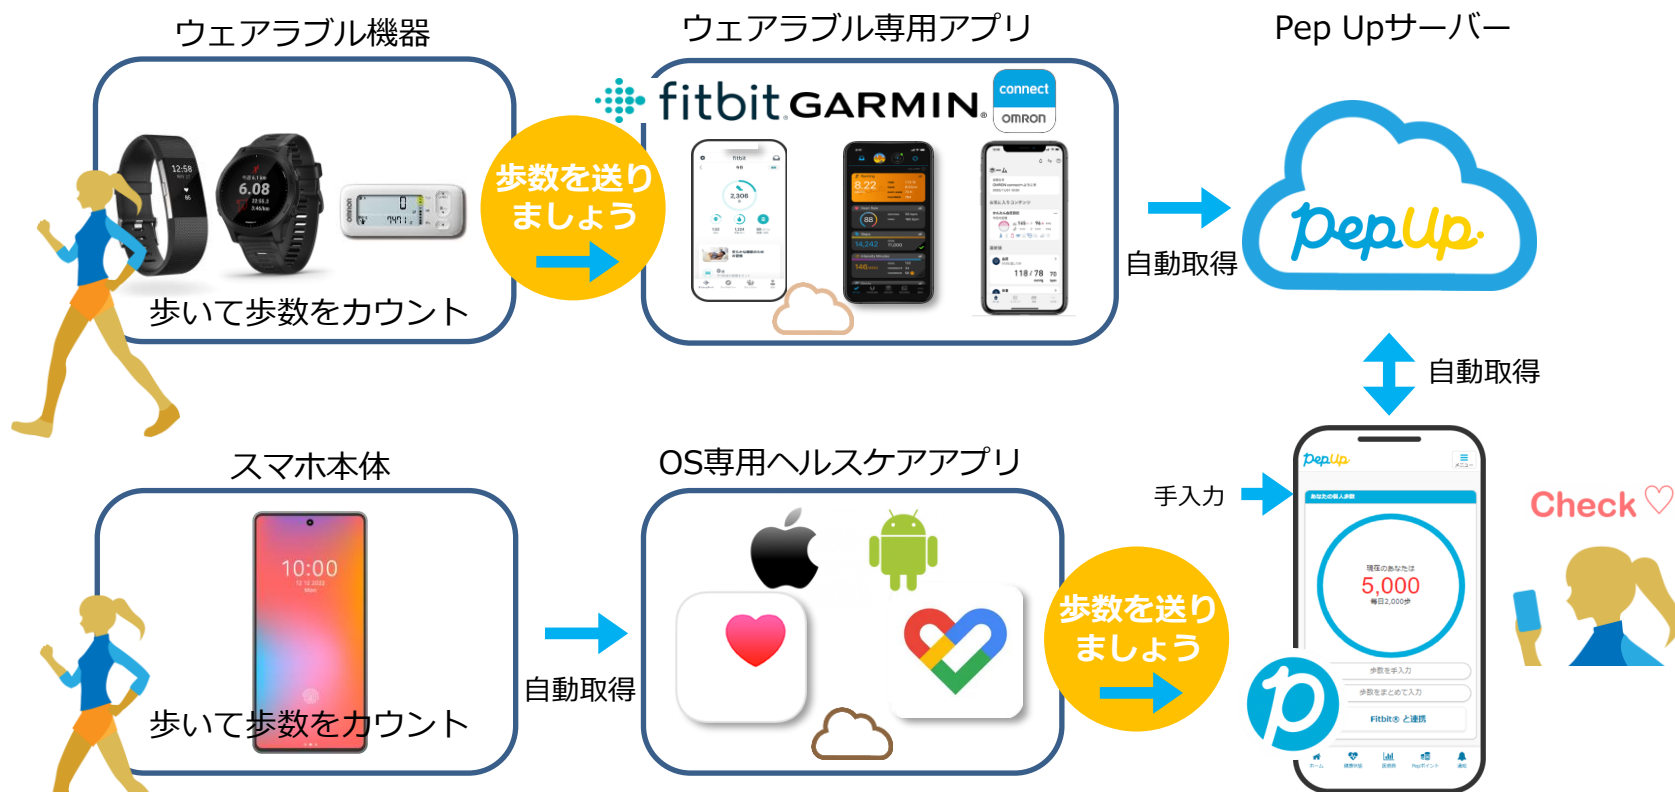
ウェアラブル機器

ウェアラブル専用アプリ

Pep Upサーバー

fitbit GARMIN connect OMRON

歩数を送りましょう

歩いて歩数をカウント

自動取得

PepUp

自動取得

スマホ本体

OS専用ヘルスケアアプリ

10:00

手入力

Check ♡

歩数を送りましょう

PepUp

5,000

自動取得

歩いて歩数をカウント